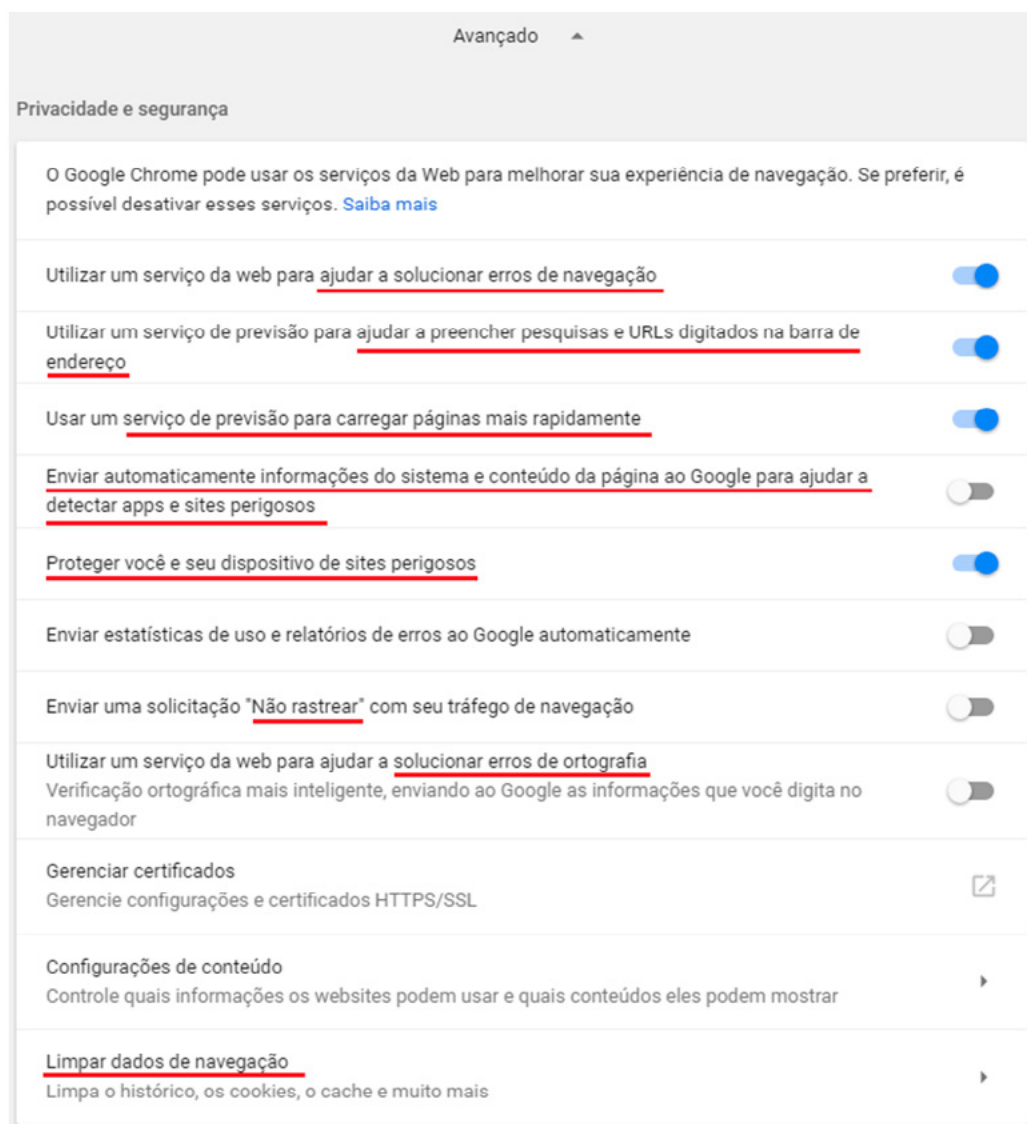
Avançado

Privacidade e segurança

O Google Chrome pode usar os serviços da Web para melhorar sua experiência de navegação. Se preferir, é possível desativar esses serviços. Saiba mais

Utilizar um serviço da web para ajudar a solucionar erros de navegação

Utilizar um serviço de previsão para ajudar a preencher pesquisas e URLs digitados na barra de endereço

Usar um serviço de previsão para carregar páginas mais rapidamente

Enviar automaticamente informações do sistema e conteúdo da página ao Google para ajudar a detectar apps e sites perigosos

Proteger você e seu dispositivo de sites perigosos

Enviar estatísticas de uso e relatórios de erros ao Google automaticamente

Enviar uma solicitação "Não rastrear" com seu tráfego de navegação

Utilizar um serviço da web para ajudar a solucionar erros de ortografia
Verificação ortográfica mais inteligente, enviando ao Google as informações que você digita no navegador

Gerenciar certificados
Gerencie configurações e certificados HTTPS/SSL

Configurações de conteúdo
Controle quais informações os websites podem usar e quais conteúdos eles podem mostrar

Limpar dados de navegação
Limpa o histórico, os cookies, o cache e muito mais